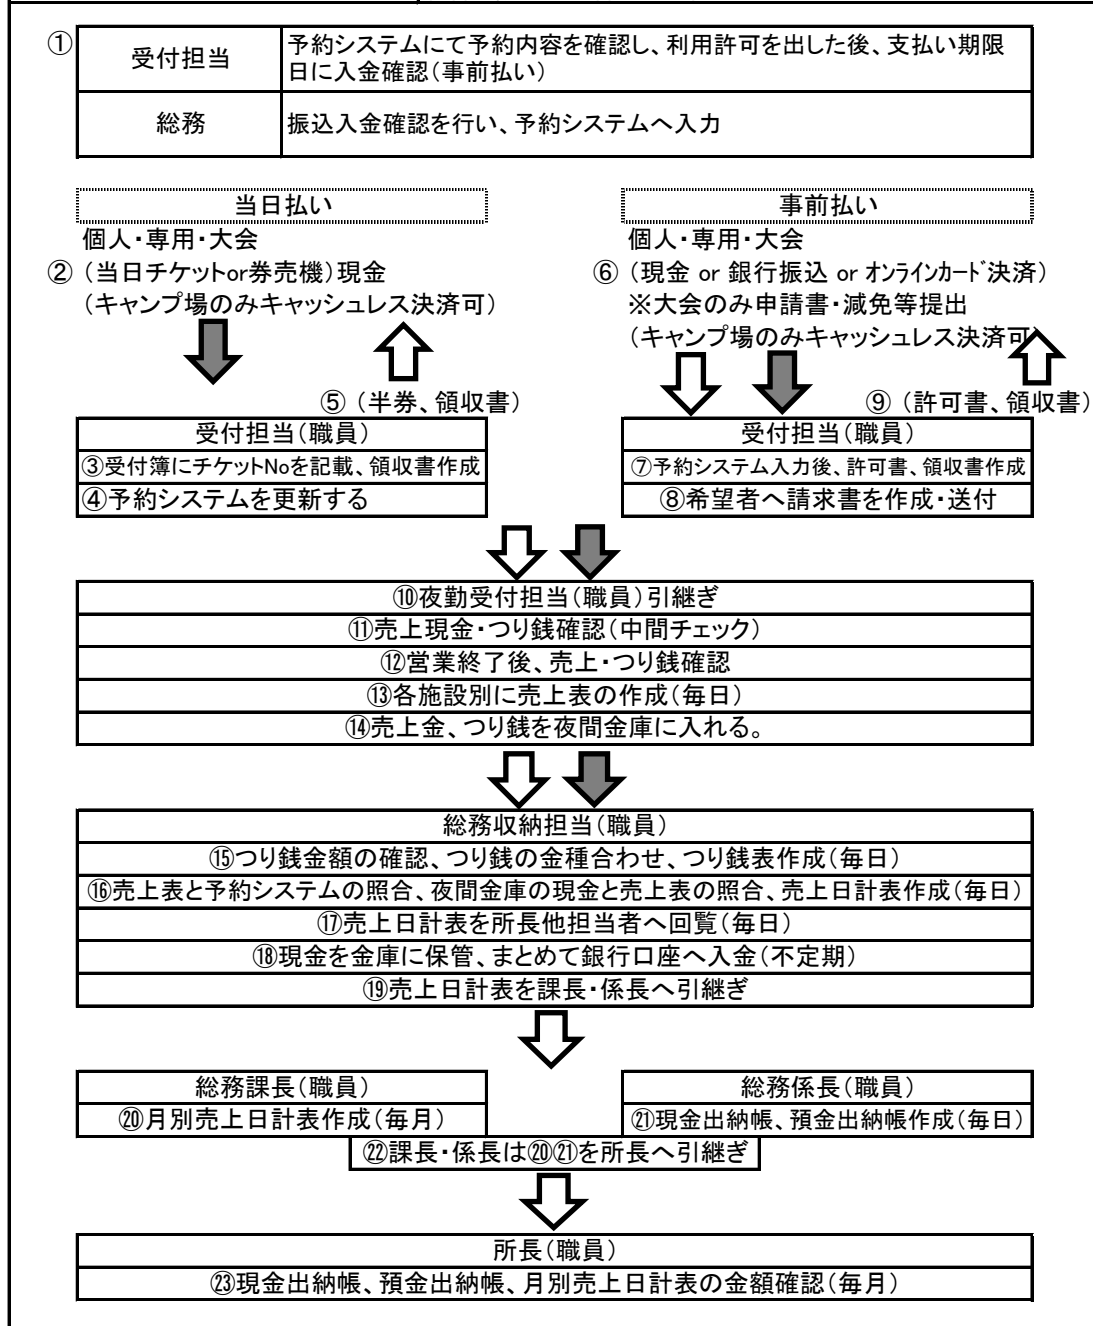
①

| 受付担当 | 予約システムにて予約内容を確認し、利用許可を出した後、支払い期限日に入金確認(事前払い) |
|---|---|
| 総務 | 振込入金確認を行い、予約システムへ入力 |

当日払い

個人・専用・大会

②（当日チケットor券売機）現金
（キャンプ場のみキャッシュレス決済可）

⑤（半券、領収書）

受付担当(職員)
③受付簿にチケットNoを記載、領収書作成
④予約システムを更新する

事前払い

個人・専用・大会

⑥（現金 or 銀行振込 or オンラインカード決済）
※大会のみ申請書・減免等提出
（キャンプ場のみキャッシュレス決済可）

⑨（許可書、領収書）

受付担当(職員)
⑦予約システム入力後、許可書、領収書作成
⑧希望者へ請求書を作成・送付

⑩夜勤受付担当(職員)引継ぎ
⑪売上現金・つり銭確認(中間チェック)
⑫営業終了後、売上・つり銭確認
⑬各施設別に売上表の作成(毎日)
⑭売上金、つり銭を夜間金庫に入れる。

総務収納担当(職員)
⑮つり銭金額の確認、つり銭の金種合わせ、つり銭表作成(毎日)
⑯売上表と予約システムの照合、夜間金庫の現金と売上表の照合、売上日計表作成(毎日)
⑰売上日計表を所長他担当者へ回覧(毎日)
⑱現金を金庫に保管、まとめて銀行口座へ入金(不定期)
⑲売上日計表を課長・係長へ引継ぎ

総務課長(職員)
⑳月別売上日計表作成(毎月)

総務係長(職員)
㉑現金出納帳、預金出納帳作成(毎日)

㉒課長・係長は⑳㉑を所長へ引継ぎ

所長(職員)
㉓現金出納帳、預金出納帳、月別売上日計表の金額確認(毎月)